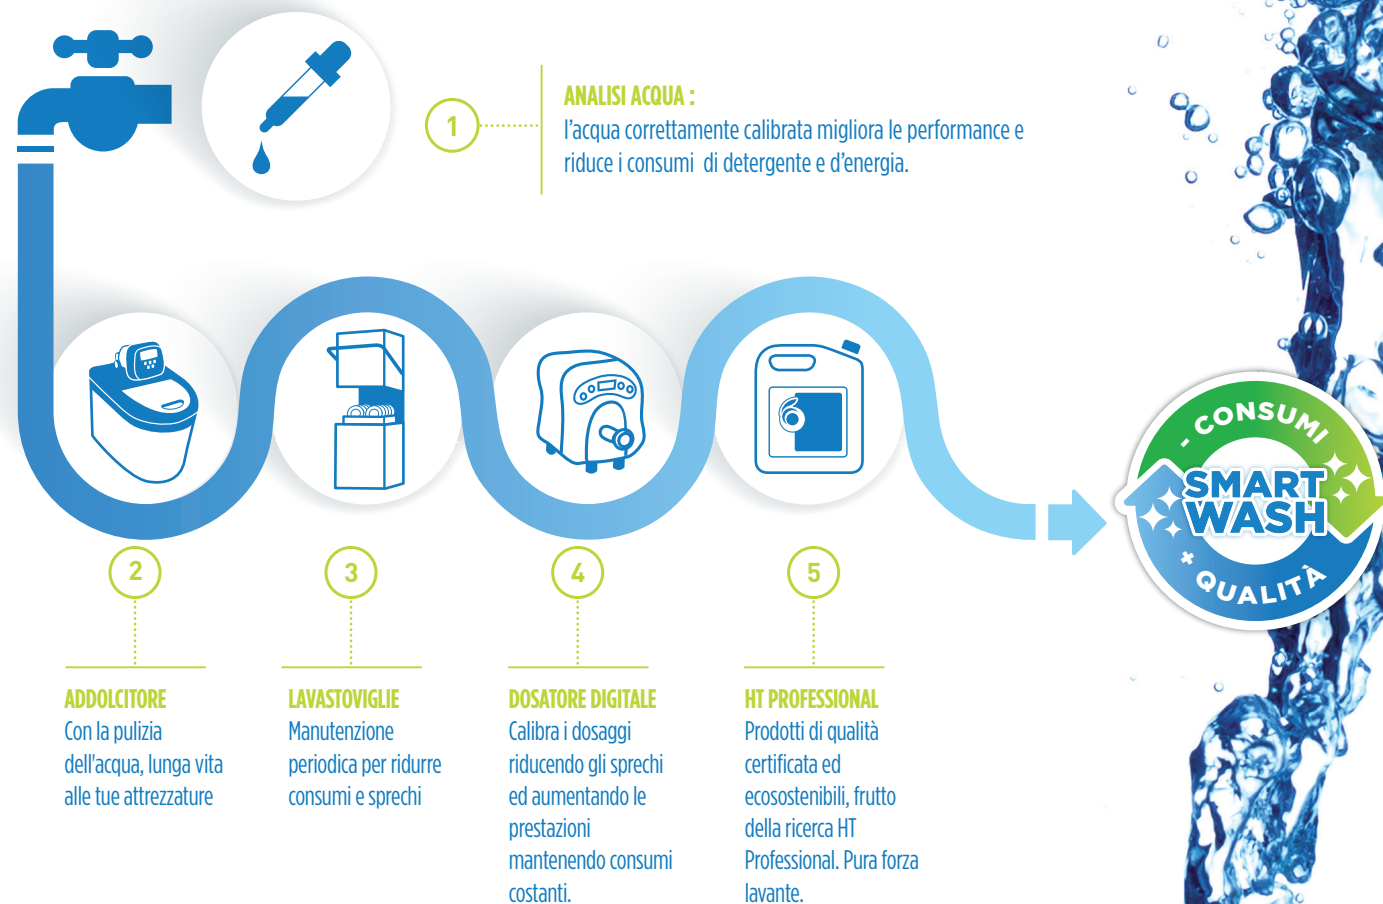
1

ANALISI ACQUA :
l'acqua correttamente calibrata migliora le performance e riduce i consumi di detergente e d'energia.

2

ADDOLCITORE
Con la pulizia dell'acqua, lunga vita alle tue attrezzature

3

LAVASTOVIGLIE
Manutenzione periodica per ridurre consumi e sprechi

4

DOSATORE DIGITALE
Calibra i dosaggi riducendo gli sprechi ed aumentando le prestazioni mantenendo consumi costanti.

5

HT PROFESSIONAL
Prodotti di qualità certificata ed ecosostenibili, frutto della ricerca HT Professional. Pura forza lavante.

- CONSUMI
SMART WASH
+ QUALITÀ